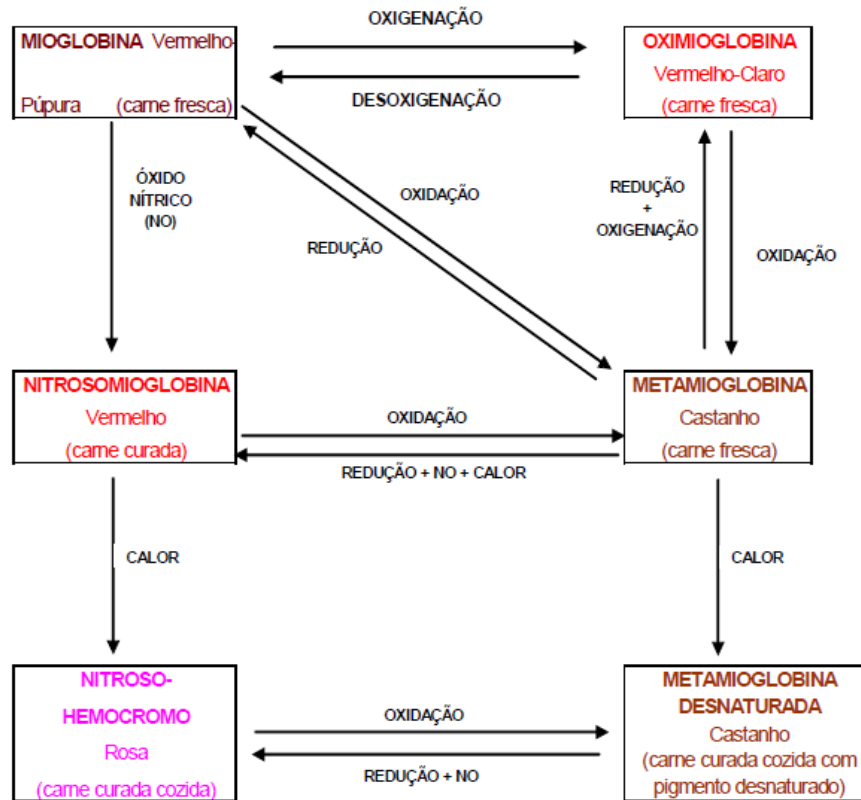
MIOGLOBINA Vermelho-Púpura (carne fresca)

OXIGENAÇÃO

DESOXIGENAÇÃO

OXIMIOGLOBINA Vermelho-Claro (carne fresca)

ÓXIDO NÍTRICO (NO)

OXIDAÇÃO

REDUÇÃO

REDUÇÃO + OXIGENAÇÃO

OXIDAÇÃO

NITROSOMIOGLOBINA Vermelho (carne curada)

OXIDAÇÃO

REDUÇÃO + NO + CALOR

METAMIOGLOBINA Castanho (carne fresca)

CALOR

CALOR

NITROSO-HEMOCROMO Rosa (carne curada cozida)

OXIDAÇÃO

REDUÇÃO + NO

METAMIOGLOBINA DESNATURADA Castanho (carne curada cozida com pigmento desnaturado)